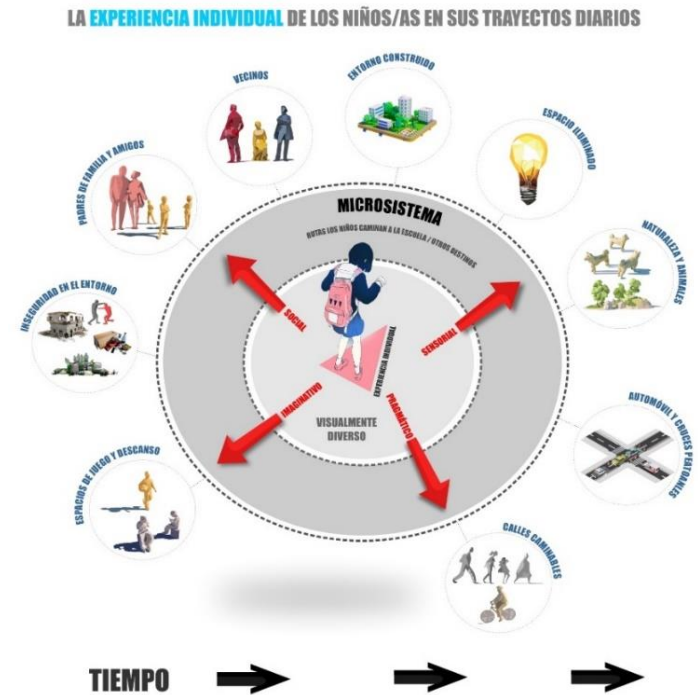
LA EXPERIENCIA INDIVIDUAL DE LOS NIÑOS/AS EN SUS TRAYECTOS DIARIOS

VECINOS

ENTORNO CONSTRUIDO

ESPACIO ILUMINADO

PADRES DE FAMILIA Y AMIGOS

NATURALEZA Y ANIMALES

INSEGURIDAD EN EL ENTORNO

AUTOMÓVIL Y CRUCES PEATONALES

ESPACIOS DE JUEGO Y DESCANSO

CALLES CAMINABLES

MICROSISTEMA

RUTAS LOS NIÑOS CAMINAN A LA ESCUELA / OTROS DESTINOS

SOCIAL

SENSORIAL

IMAGINATIVO

PRAGMÁTICO

EXPERIENCIA INDIVIDUAL

VISUALMENTE DIVERSO

TIEMPO